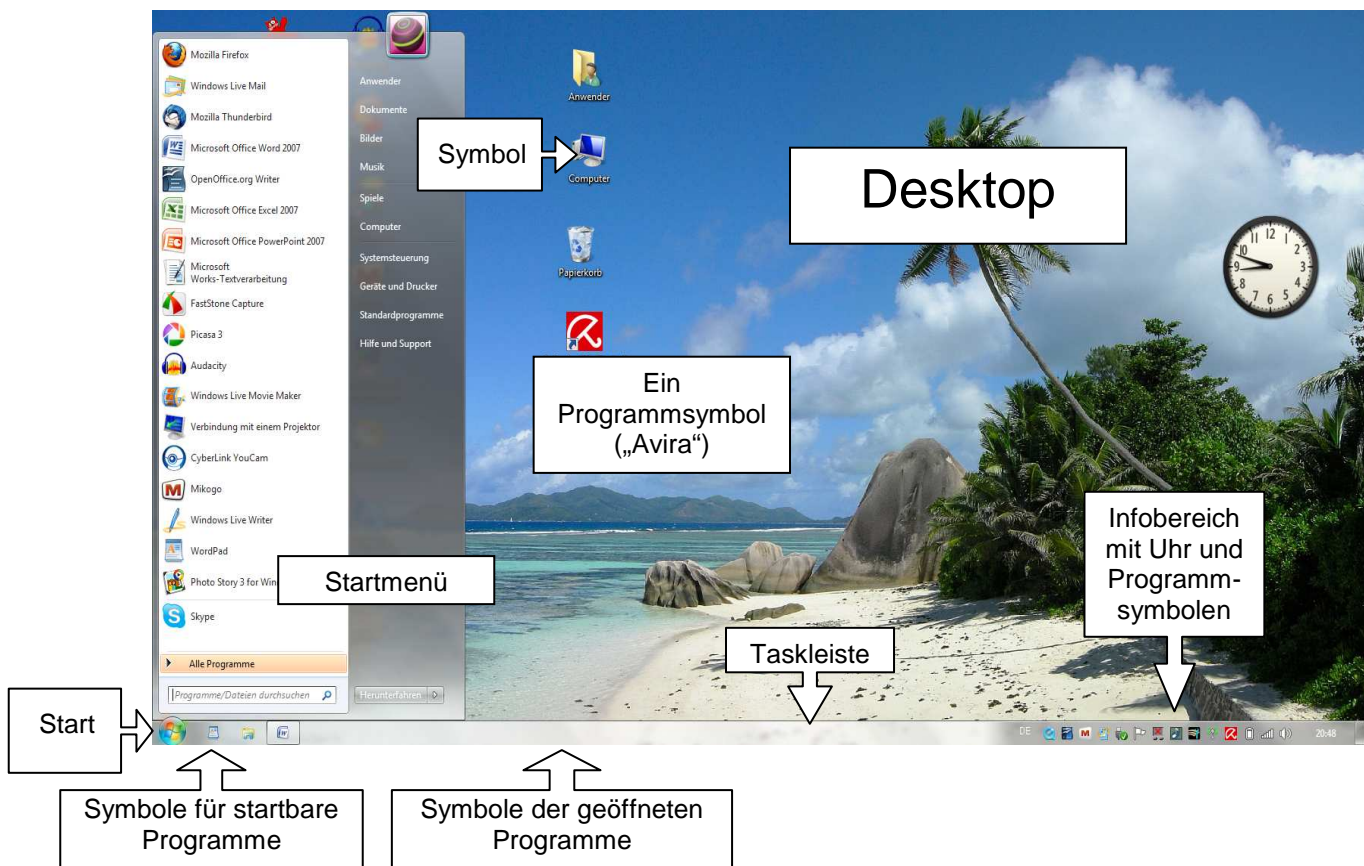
Mozilla Firefox
Windows Live Mail
Mozilla Thunderbird
Microsoft Office Word 2007
OpenOffice.org Writer
Microsoft Office Excel 2007
Microsoft Office PowerPoint 2007
Microsoft Works-Textverarbeitung
FastStone Capture
Picasa 3
Audacity
Windows Live Movie Maker
Verbindung mit einem Projektor
CyberLink YouCam
Mikogo
Windows Live Writer
WordPad
Photo Story 3 for Win
Skype
Alle Programme
Programme/Dateien durchsuchen

Anwender
Dokumente
Bilder
Musik
Spiele
Computer
Systemsteuerung
Geräte und Drucker
Standardprogramme
Hilfe und Support
Herunterfahren

Anwender
Symbol
Computer
Papierkorb

Desktop

Ein Programmsymbol („Avira“)

Startmenü

Infobereich mit Uhr und Programmsymbolen

Taskleiste

Start

DE
20:48

Symbole für startbare Programme

Symbole der geöffneten Programme